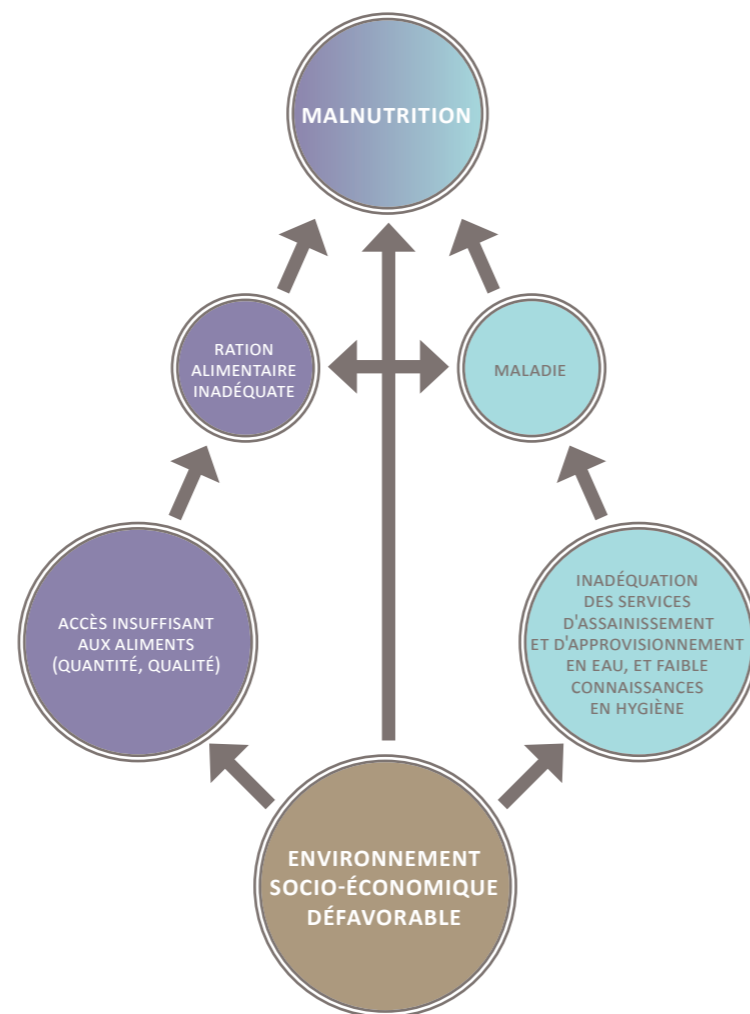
MALNUTRITION

RATION ALIMENTAIRE INADÉQUATE

MALADIE

ACCÈS INSUFFISANT AUX ALIMENTS (QUANTITÉ, QUALITÉ)

INADÉQUATION DES SERVICES D'ASSAINISSEMENT ET D'APPROVISIONNEMENT EN EAU, ET FAIBLE CONNAISSANCES EN HYGIÈNE

ENVIRONNEMENT SOCIO-ÉCONOMIQUE DÉFAVORABLE